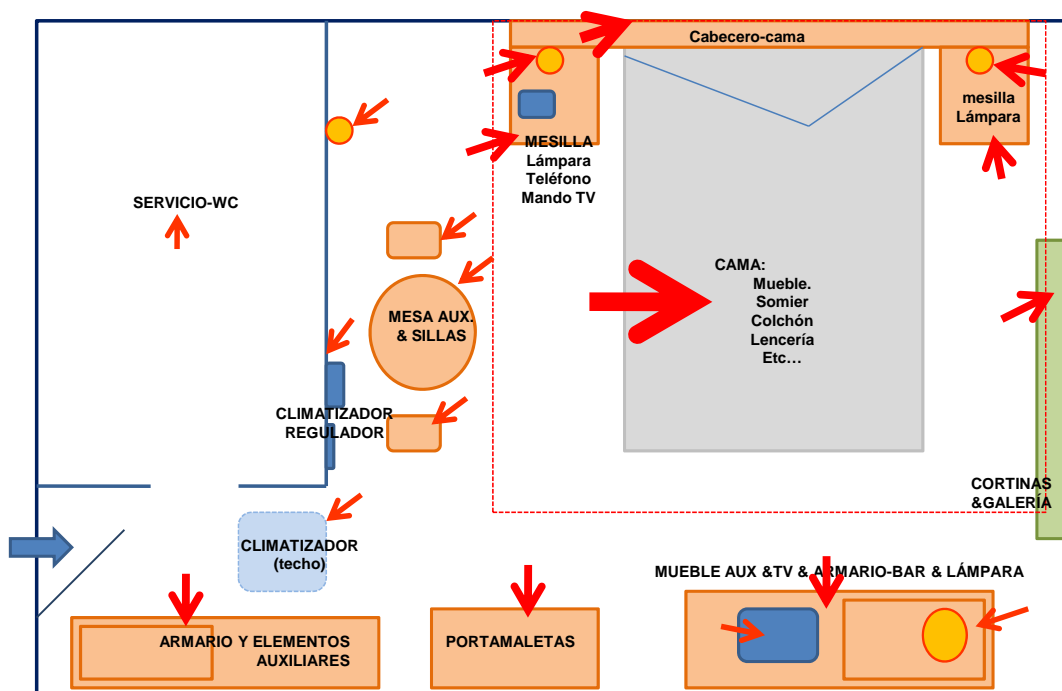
Cabecero-cama

MESILLA
Lámpara
Teléfono
Mando TV

mesilla
Lámpara

SERVICIO-WC

CAMA:
Mueble.
Somier
Colchón
Lencería
Etc…

MESA AUX.
& SILLAS

CLIMATIZADOR
REGULADOR

CORTINAS
&GALERÍA

CLIMATIZADOR
(techo)

MUEBLE AUX &TV & ARMARIO-BAR & LÁMPARA

ARMARIO Y ELEMENTOS
AUXILIARES

PORTAMALETAS